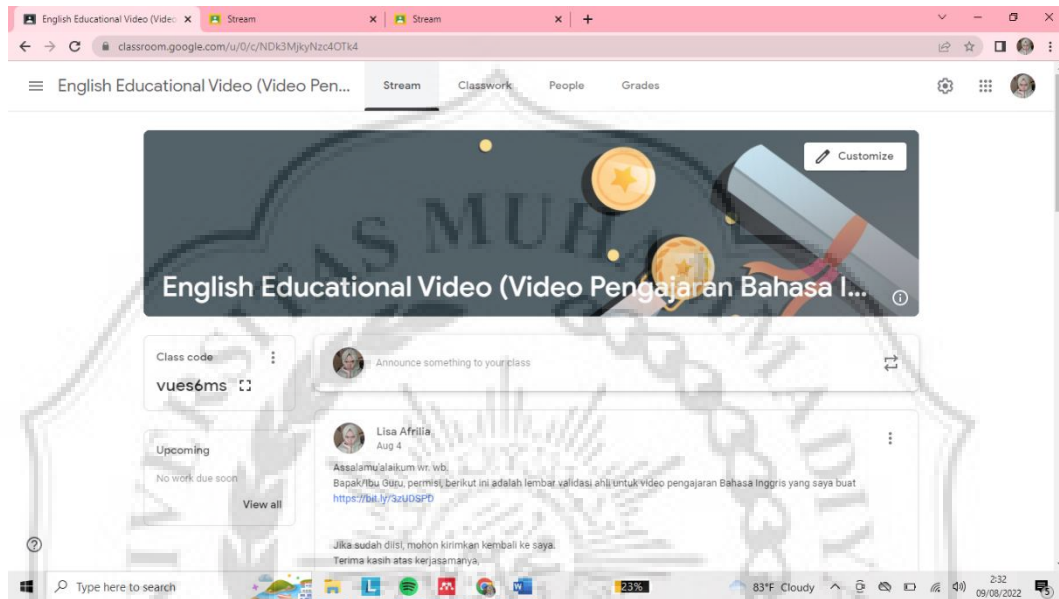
English Educational Video (Video ×
Stream ×
Stream ×
+

classroom.google.com/u/0/c/NDk3MjkyNzc4OTk4

English Educational Video (Video Pen...
Stream
Classwork
People
Grades

Customize

English Educational Video (Video Pengajaran Bahasa I...

Class code
vues6ms

Announce something to your class

Upcoming
No work due soon
View all

Lisa Afrilia
Aug 4

Assalamu'alaikum wr. wb.
Bapak/Ibu Guru, permisi, berikut ini adalah lembar validasi ahli untuk video pengajaran Bahasa Inggris yang saya buat
https://bit.ly/3zUDSPD

Jika sudah diisi, mohon kirimkan kembali ke saya.
Terima kasih atas kerjasamanya.

Type here to search
23%
83°F Cloudy
2:32
09/08/2022